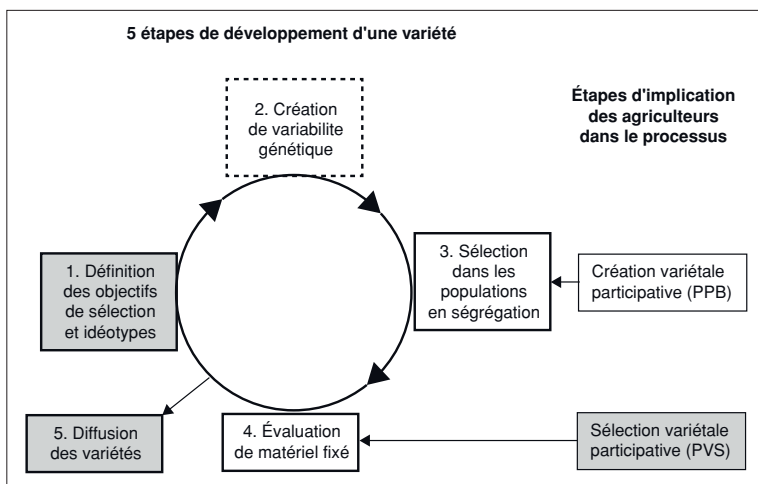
5 étapes de développement d'une variété

Étapes d'implication des agriculteurs dans le processus

2. Création de variabilite génétique

1. Définition des objectifs de sélection et idéotypes

3. Sélection dans les populations en ségrégation

Création variétale participative (PPB)

5. Diffusion des variétés

4. Évaluation de matériel fixé

Sélection variétale participative (PVS)